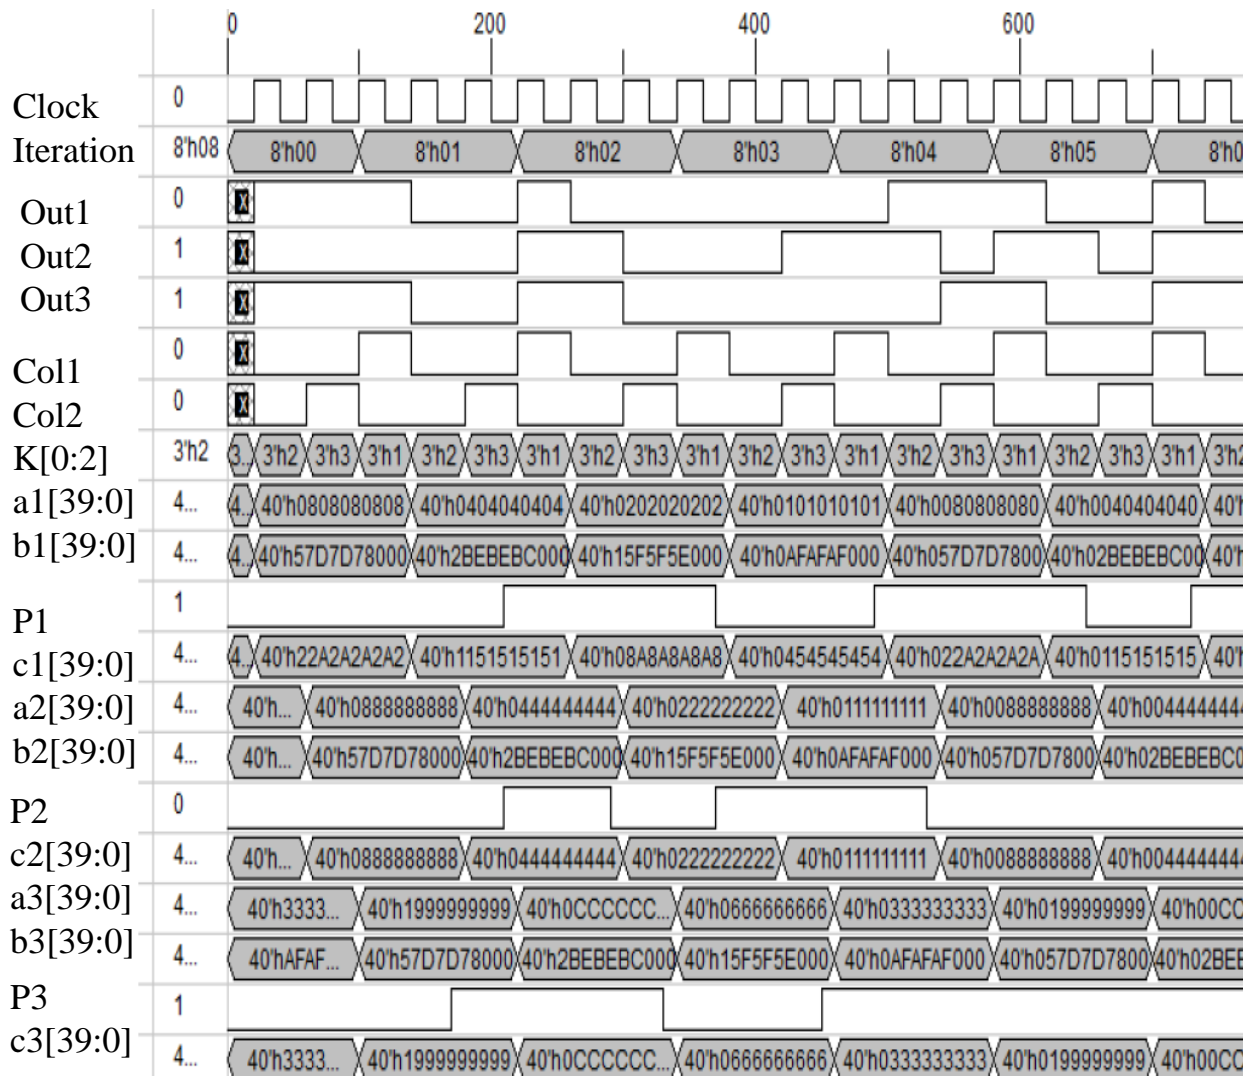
0 200 400 600

| | | |
|---|---|---|
| Clock | 0 | |
| Iteration | 8'h08 | 8'h00 8'h01 8'h02 8'h03 8'h04 8'h05 8'h0 |
| Out1 | 0 | X |
| Out2 | 1 | X |
| Out3 | 1 | X |
| Col1 | 0 | X |
| Col2 | 0 | X |
| K[0:2] | 3'h2 | 3. 3'h2 3'h3 3'h1 3'h2 3'h3 3'h1 3'h2 3'h3 3'h1 3'h2 3'h3 3'h1 3'h2 3'h3 3'h1 3'h2 3'h3 3'h1 3'h2 |
| a1[39:0] | 4... | 4. 40'h0808080808 40'h0404040404 40'h0202020202 40'h0101010101 40'h0080808080 40'h0040404040 40' |
| b1[39:0] | 4... | 4. 40'h57D7D78000 40'h2BEBEBC000 40'h15F5F5E000 40'h0AFAFAF000 40'h057D7D7800 40'h02BEBEBC00 40' |
| P1 | 1 | |
| c1[39:0] | 4... | 4. 40'h22A2A2A2A2 40'h1151515151 40'h08A8A8A8A8 40'h0454545454 40'h022A2A2A2A 40'h0115151515 40' |
| a2[39:0] | 4... | 40'h... 40'h0888888888 40'h0444444444 40'h0222222222 40'h0111111111 40'h0088888888 40'h004444444 |
| b2[39:0] | 4... | 40'h... 40'h57D7D78000 40'h2BEBEBC000 40'h15F5F5E000 40'h0AFAFAF000 40'h057D7D7800 40'h02BEBEBC0 |
| P2 | 0 | |
| c2[39:0] | 4... | 40'h... 40'h0888888888 40'h0444444444 40'h0222222222 40'h0111111111 40'h0088888888 40'h004444444 |
| a3[39:0] | 4... | 40'h3333... 40'h1999999999 40'h0CCCCCC... 40'h0666666666 40'h0333333333 40'h0199999999 40'h00CC |
| b3[39:0] | 4... | 40'hAFAF... 40'h57D7D78000 40'h2BEBEBC000 40'h15F5F5E000 40'h0AFAFAF000 40'h057D7D7800 40'h02BE |
| P3 | 1 | |
| c3[39:0] | 4... | 40'h3333... 40'h1999999999 40'h0CCCCCC... 40'h0666666666 40'h0333333333 40'h0199999999 40'h00CC |